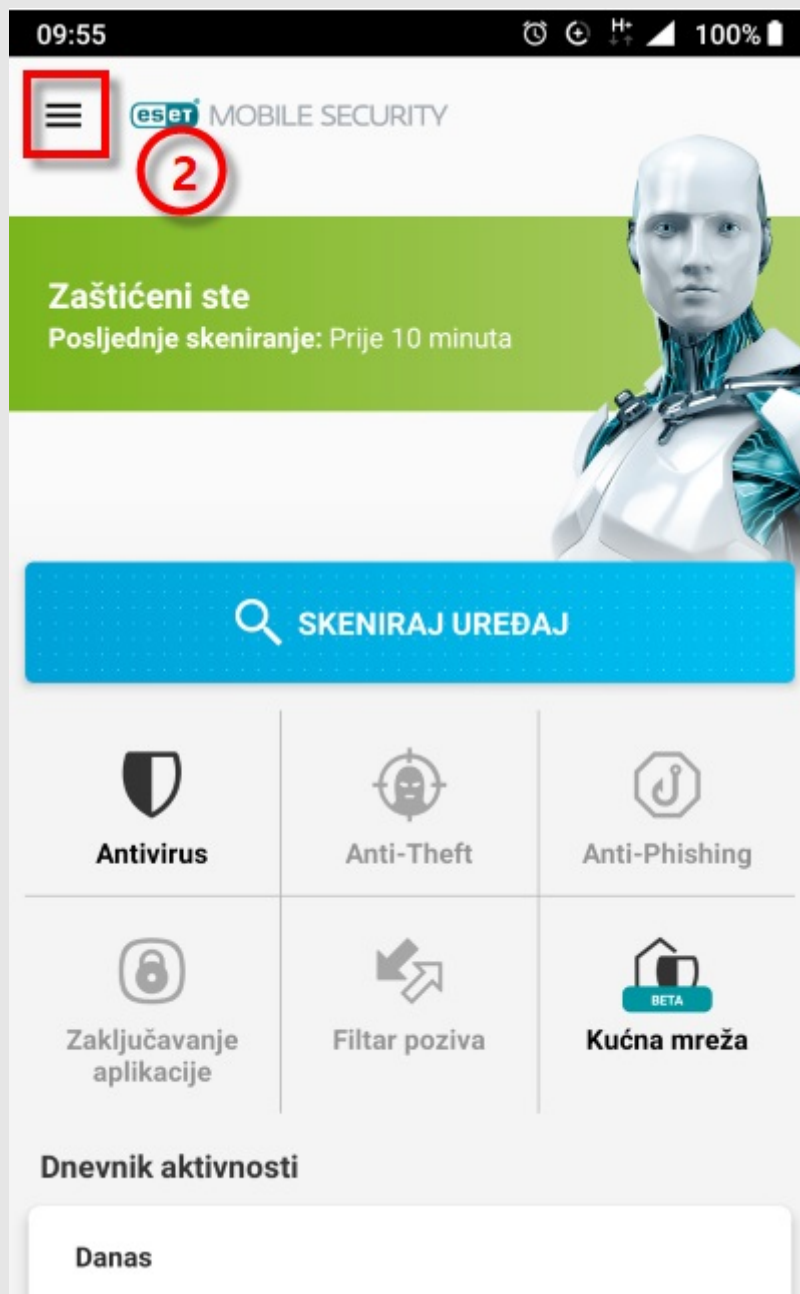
09:55

H+ 100%

ESET MOBILE SECURITY

2

Zaštićeni ste
Posljednje skeniranje: Prije 10 minuta

SKENIRAJ UREĐAJ

Antivirus

Anti-Theft

Anti-Phishing

Zaključavanje aplikacije

Filtar poziva

BETA
Kućna mreža

Dnevnik aktivnosti

Danas